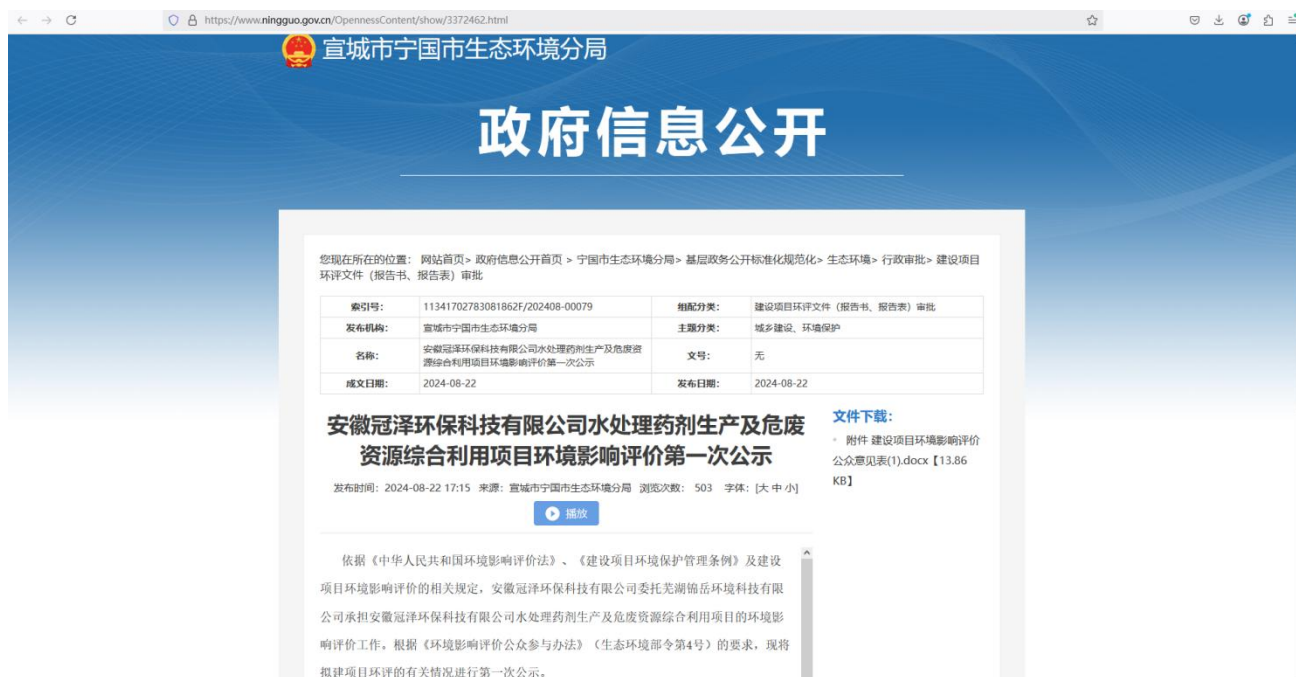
https://www.ningguo.gov.cn/OpennessContent/show/3372462.html

宣城市宁国市生态环境分局

政府信息公开

您现在所在的位置：网站首页> 政府信息公开首页 > 宁国市生态环境分局> 基层政务公开标准化规范化> 生态环境> 行政审批> 建设项目环评文件（报告书、报告表）审批

| 索引号: | 11341702783081862F/202408-00079 | 组配分类: | 建设项目环评文件（报告书、报告表）审批 |
|---|---|---|---|
| 发布机构: | 宣城市宁国市生态环境分局 | 主题分类: | 城乡建设、环境保护 |
| 名称: | 安徽冠泽环保科技有限公司水处理药剂生产及危废资源综合利用项目环境影响评价第一次公示 | 文号: | 无 |
| 成文日期: | 2024-08-22 | 发布日期: | 2024-08-22 |

安徽冠泽环保科技有限公司水处理药剂生产及危废资源综合利用项目环境影响评价第一次公示

发布时间：2024-08-22 17:15 来源：宣城市宁国市生态环境分局 浏览次数： 503 字体：[大 中 小]

播放

文件下载:

附件 建设项目环境影响评价公众意见表(1).docx【13.86 KB】

依据《中华人民共和国环境影响评价法》、《建设项目环境保护管理条例》及建设项目环境影响评价的相关规定，安徽冠泽环保科技有限公司委托芜湖锦岳环境科技有限公司承担安徽冠泽环保科技有限公司水处理药剂生产及危废资源综合利用项目的环境影响评价工作。根据《环境影响评价公众参与办法》（生态环境部令第4号）的要求，现将拟建项目环评的有关情况进行第一次公示。